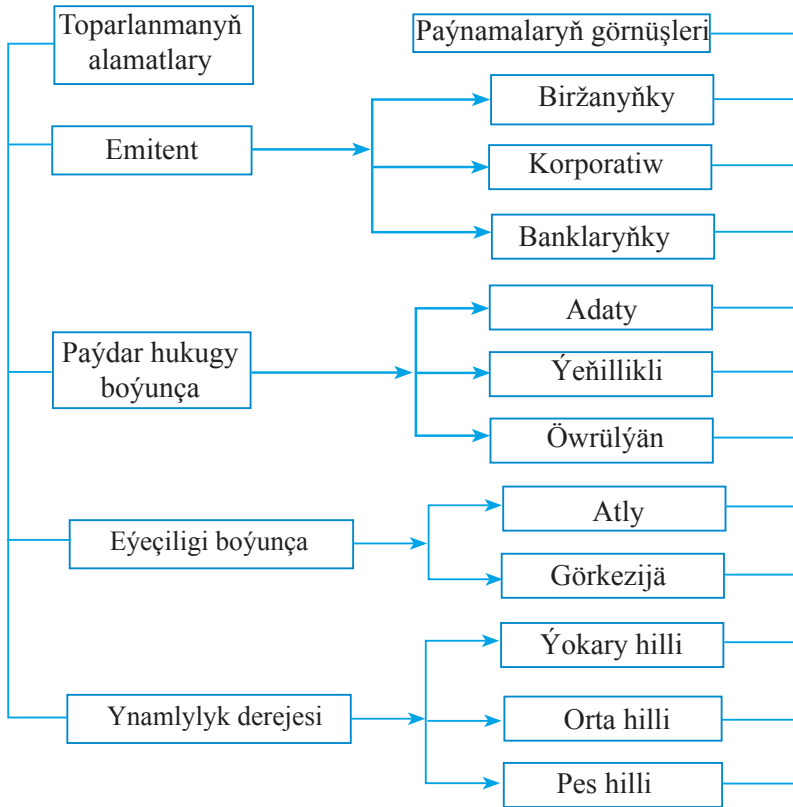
Toparlanmanyň alamatlary

Paýnamalaryň görnüşleri

Emitent

Biržanyňky

Korporatiw

Banklaryňky

Paýdar hukugy boýunça

Adaty

Ýeňillikli

Öwrülýän

Eýeçiligi boýunça

Atly

Görkezijä

Ynamlylyk derejesi

Ýokary hilli

Orta hilli

Pes hilli